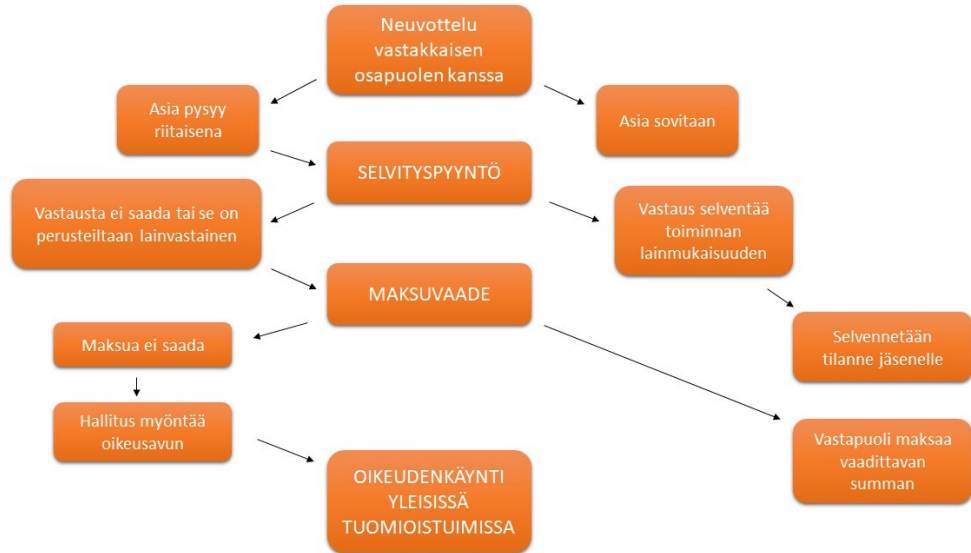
Neuvottelu vastakkaisen osapuolen kanssa

Asia pysyy riitaisena

Asia sovitaan

SELVITYSPYYNTÖ

Vastausta ei saada tai se on perusteiltaan lainvastainen

Vastaus selventää toiminnan lainmukaisuuden

MAKSUVAADE

Selvennetään tilanne jäsenelle

Maksua ei saada

Hallitus myöntää oikeusavun

Vastapuoli maksaa vaadittavan summan

OIKEUDENKÄYNTI YLEISISSÄ TUOMIOISTUIMISSA